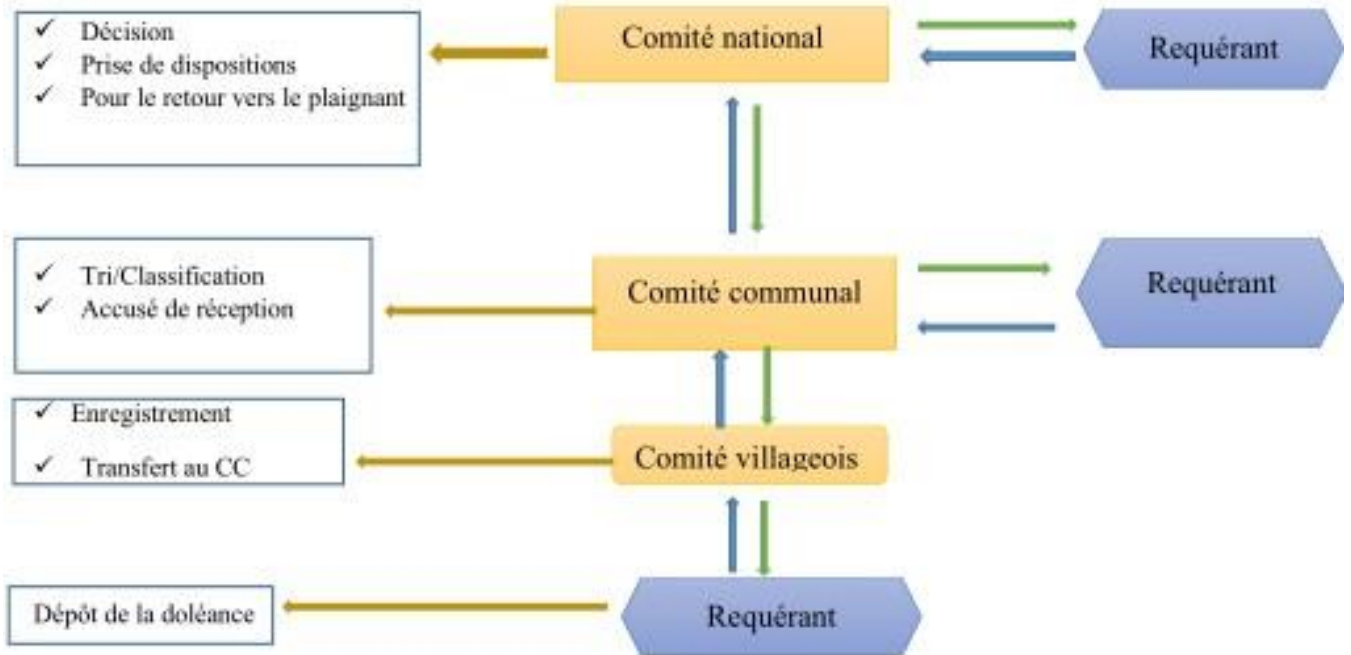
✓ Décision
✓ Prise de dispositions
✓ Pour le retour vers le plaignant

Comité national

Requérant

✓ Tri/Classification
✓ Accusé de réception

Comité communal

Requérant

✓ Enregistrement
✓ Transfert au CC

Comité villageois

Dépôt de la doléance

Requérant